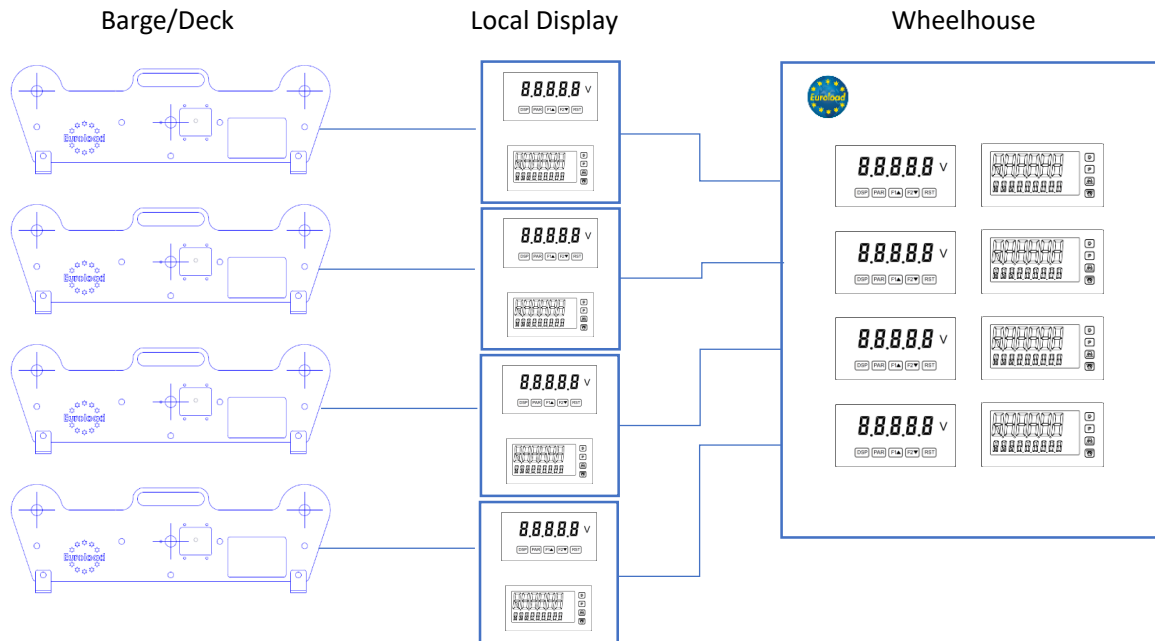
Barge/Deck

Local Display

Wheelhouse

Euroload

8.8.8.8.8 V
DSP PAR F1▲ F2▼ RST

Euroload

8.8.8.8.8 V
DSP PAR F1▲ F2▼ RST

Euroload

8.8.8.8.8 V
DSP PAR F1▲ F2▼ RST

Euroload

8.8.8.8.8 V
DSP PAR F1▲ F2▼ RST

Euroload

8.8.8.8.8 V
DSP PAR F1▲ F2▼ RST

8.8.8.8.8 V
DSP PAR F1▲ F2▼ RST

8.8.8.8.8 V
DSP PAR F1▲ F2▼ RST

8.8.8.8.8 V
DSP PAR F1▲ F2▼ RST